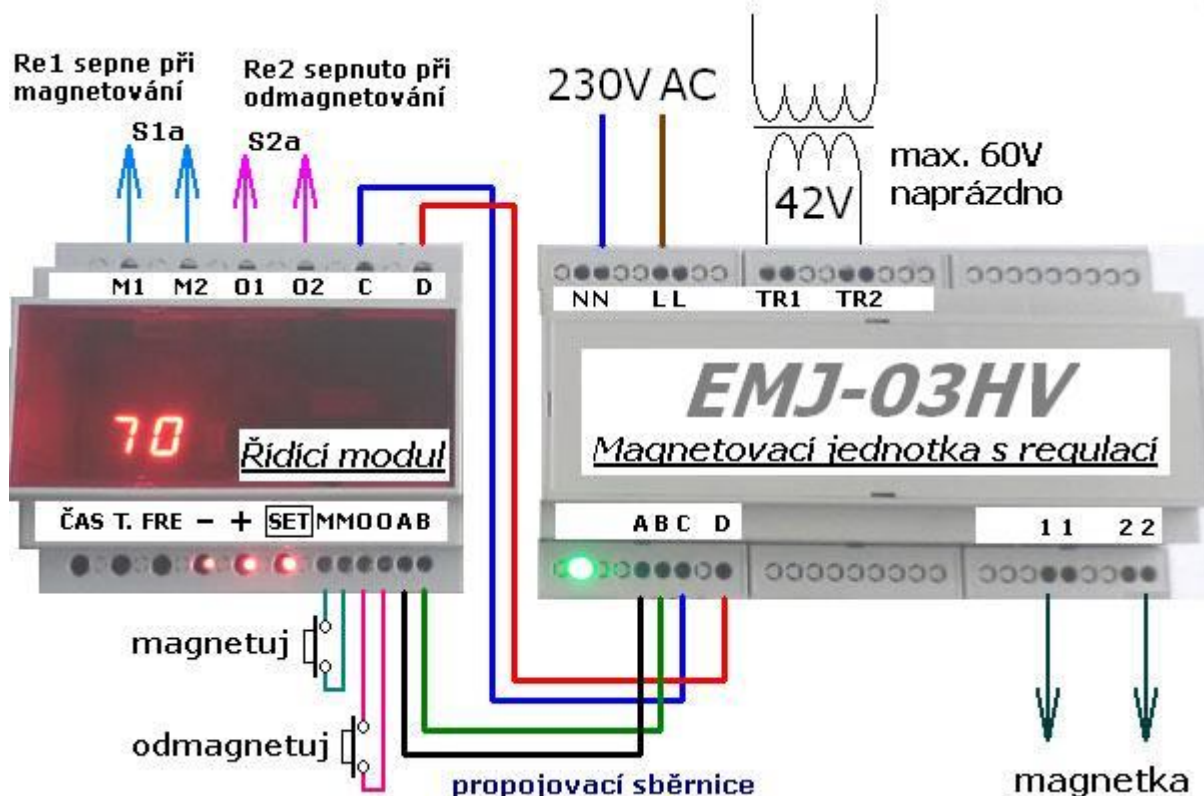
Re1 sepne při magnetování

Re2 sepnuto při odmagnetování

S1a

S2a

230V AC

max. 60V naprázdno

42V

M1 M2 O1 O2 C D

NN LL TR1 TR2

70

Řídicí modul

EMJ-03HV

Magnetovací jednotka s regulací

ČAS T. FRE − + SET MMOOAB

ABC D

1 1 2 2

magnetuj

odmagnetuj

propojovací sběrnice

magnetka